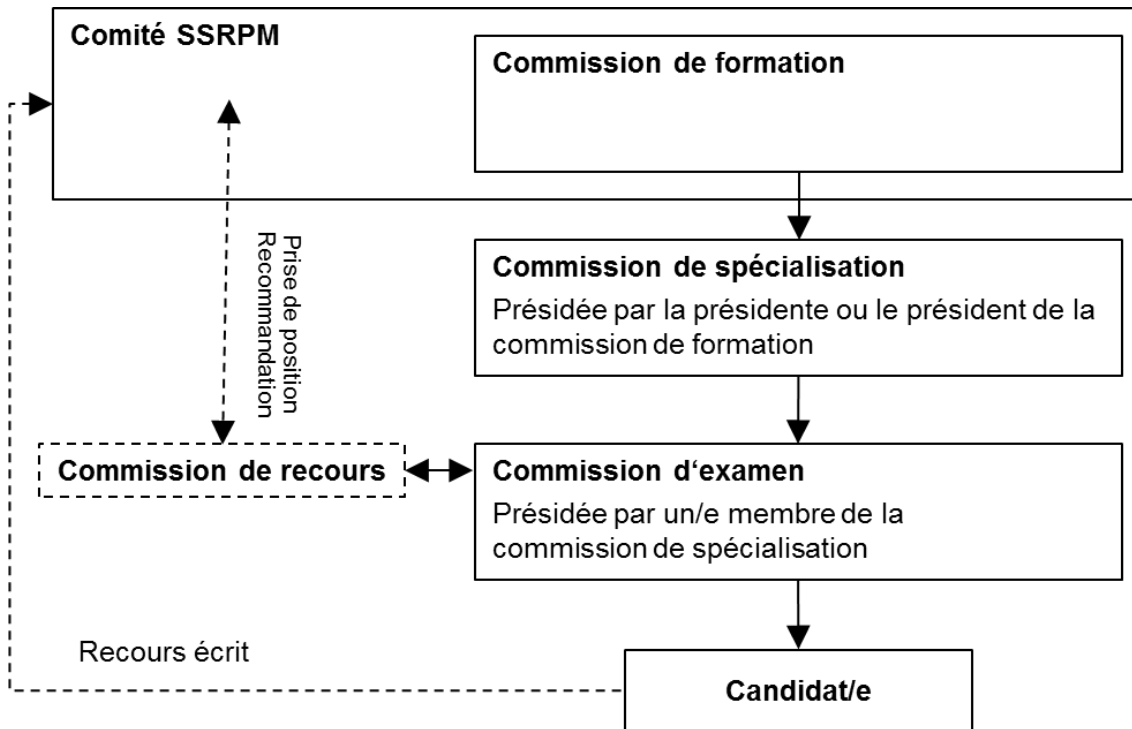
Comité SSRPM

Commission de formation

Commission de spécialisation

Présidée par la présidente ou le président de la commission de formation

Prise de position
Recommandation

Commission de recours

Commission d‘examen

Présidée par un/e membre de la commission de spécialisation

Recours écrit

Candidat/e